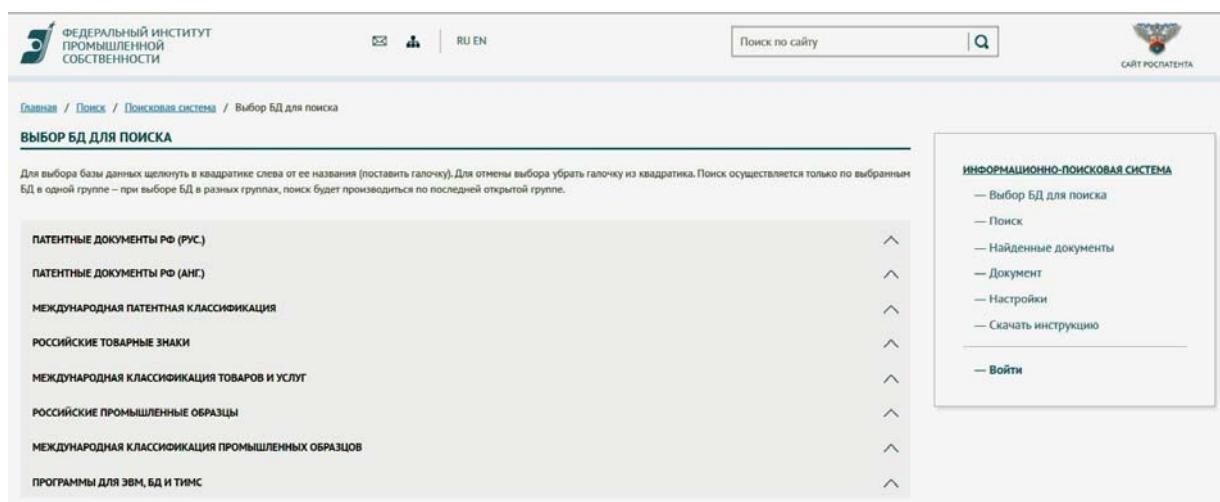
ФЕДЕРАЛЬНЫЙ ИНСТИТУТ ПРОМЫШЛЕННОЙ СОБСТВЕННОСТИ

RU EN

Поиск по сайту

САЙТ РОСПАТЕНТА

Главная / Поиск / Поисковая система / Выбор БД для поиска

ВЫБОР БД ДЛЯ ПОИСКА

Для выбора базы данных щелкнуть в квадратике слева от ее названия (поставить галочку). Для отмены выбора убрать галочку из квадратика. Поиск осуществляется только по выбранным БД в одной группе – при выборе БД в разных группах, поиск будет производиться по последней открытой группе.

ПАТЕНТНЫЕ ДОКУМЕНТЫ РФ (РУС.)

ПАТЕНТНЫЕ ДОКУМЕНТЫ РФ (АНГ.)

МЕЖДУНАРОДНАЯ ПАТЕНТНАЯ КЛАССИФИКАЦИЯ

РОССИЙСКИЕ ТОВАРНЫЕ ЗНАКИ

МЕЖДУНАРОДНАЯ КЛАССИФИКАЦИЯ ТОВАРОВ И УСЛУГ

РОССИЙСКИЕ ПРОМЫШЛЕННЫЕ ОБРАЗЦЫ

МЕЖДУНАРОДНАЯ КЛАССИФИКАЦИЯ ПРОМЫШЛЕННЫХ ОБРАЗЦОВ

ПРОГРАММЫ ДЛЯ ЭВМ, БД И ТИМС

ИНФОРМАЦИОННО-ПОИСКОВАЯ СИСТЕМА
— Выбор БД для поиска
— Поиск
— Найденные документы
— Документ
— Настройки
— Скачать инструкцию

— Войти